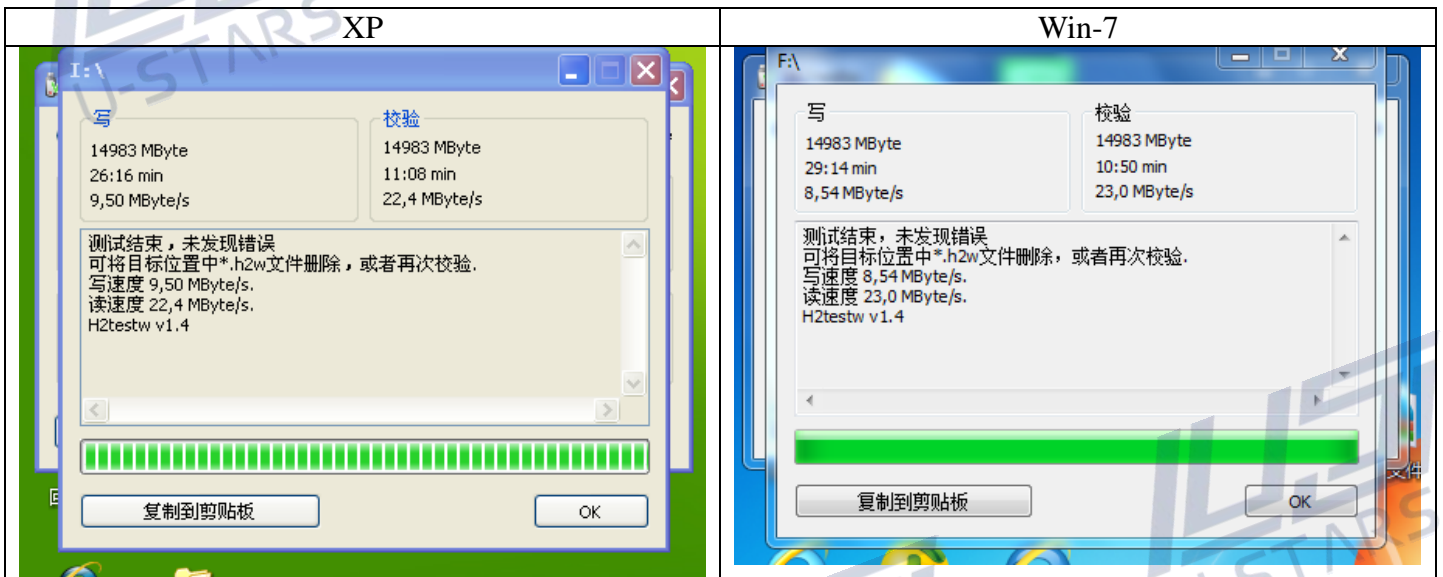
| XP | Win-7 |
|---|---|
| I:\ 写 14983 MByte 26:16 min 9,50 MByte/s 校验 14983 MByte 11:08 min 22,4 MByte/s 测试结束，未发现错误 可将目标位置中*.h2w文件删除，或者再次校验. 写速度 9,50 MByte/s. 读速度 22,4 MByte/s. H2testw v1.4 复制到剪贴板 OK | F:\ 写 14983 MByte 29:14 min 8,54 MByte/s 校验 14983 MByte 10:50 min 23,0 MByte/s 测试结束，未发现错误 可将目标位置中*.h2w文件删除，或者再次校验. 写速度 8,54 MByte/s. 读速度 23,0 MByte/s. H2testw v1.4 复制到剪贴板 OK |

U-STARS